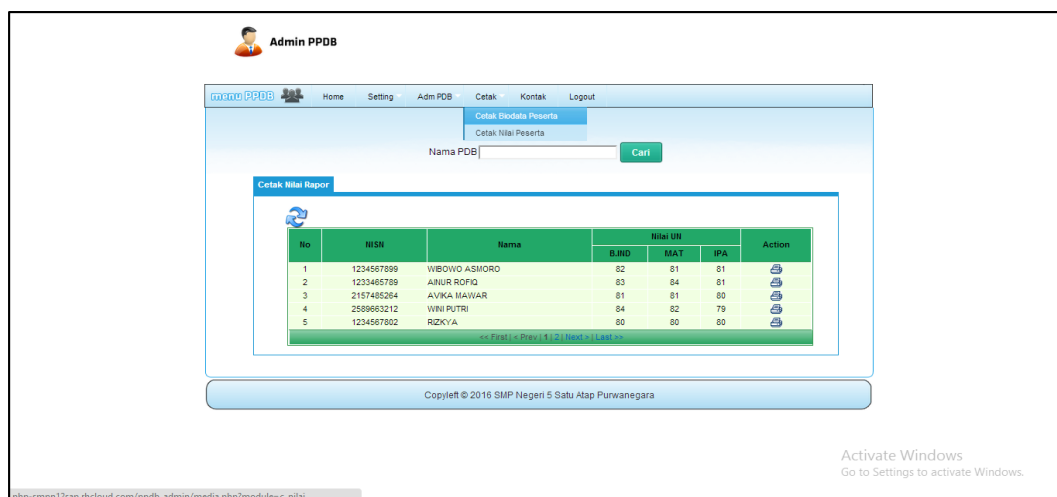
Admin PPDB

menu PPDB Home Setting Adm PDB Cetak Kontak Logout

Cetak Biodata Peserta
Cetak Nilai Peserta

Nama PDB Cari

Cetak Nilai Rapor

| No | NISN | Nama | Nilai UN B.IND | Nilai UN MAT | Nilai UN IPA | Action |
|---|---|---|---|---|---|---|
| 1 | 1234567899 | WIBOWO ASMORO | 82 | 81 | 81 | |
| 2 | 1233465789 | AINUR ROFIQ | 83 | 84 | 81 | |
| 3 | 2157485264 | AVIKA MAWAR | 81 | 81 | 80 | |
| 4 | 2589663212 | WINI PUTRI | 84 | 82 | 79 | |
| 5 | 1234567802 | RIZKYA | 80 | 80 | 80 | |

<< First | < Prev | 1 | 2 | Next > | Last >>

Copyleft © 2016 SMP Negeri 5 Satu Atap Purwanegara

Activate Windows
Go to Settings to activate Windows.

php-smpn1?sap.rbcloud.com/ppdb_admin/media.php?module=c_nilai